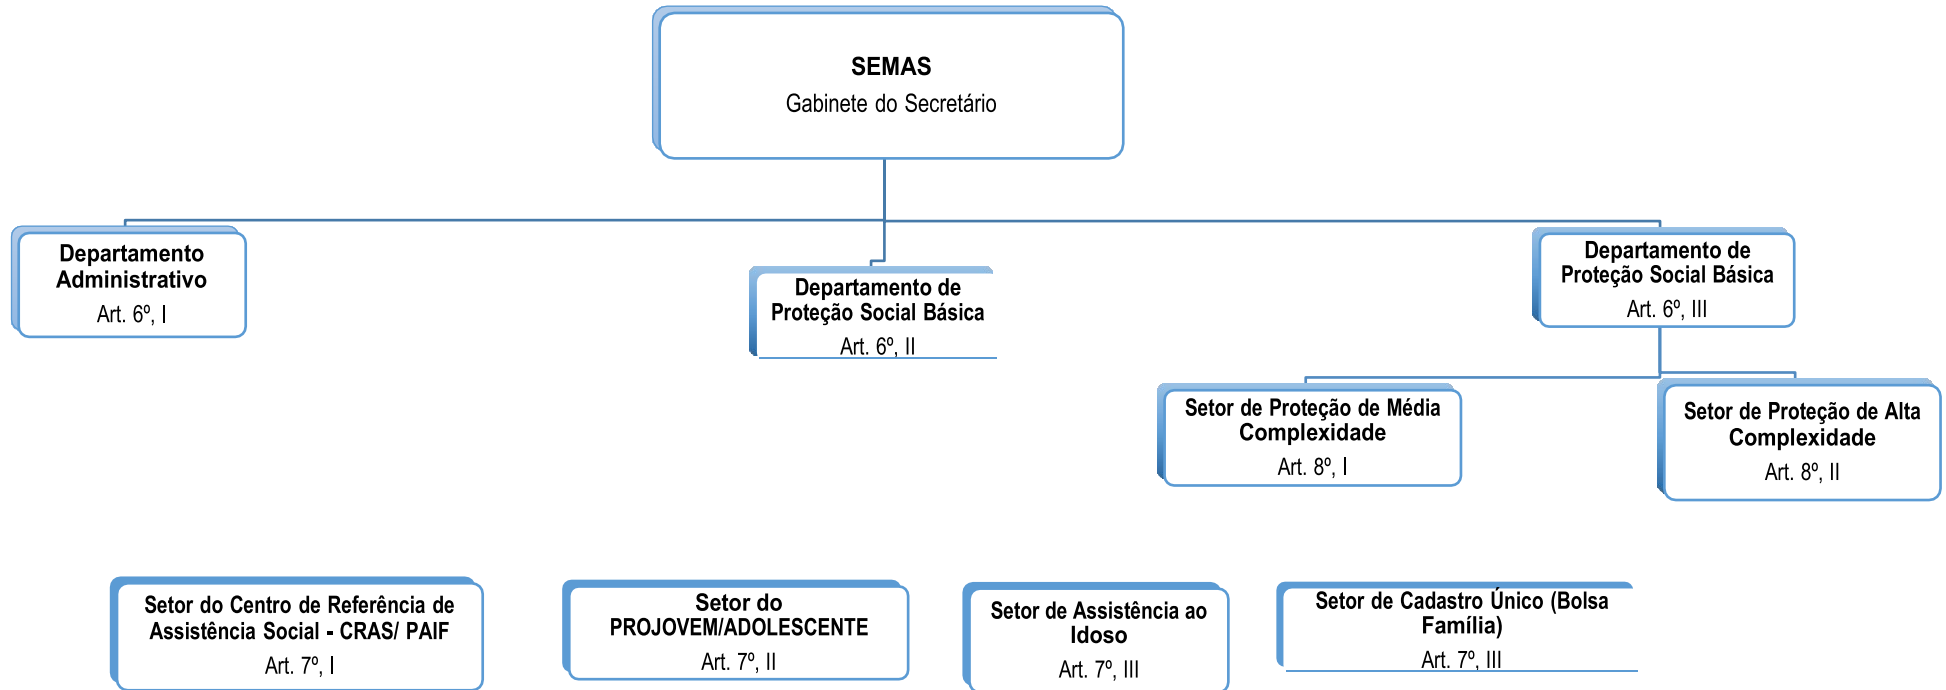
SEMAS
Gabinete do Secretário

Departamento Administrativo
Art. 6º, I

Departamento de Proteção Social Básica
Art. 6º, II

Departamento de Proteção Social Básica
Art. 6º, III

Setor de Proteção de Média Complexidade
Art. 8º, I

Setor de Proteção de Alta Complexidade
Art. 8º, II

Setor do Centro de Referência de Assistência Social - CRAS/ PAIF
Art. 7º, I

Setor do PROJOVEM/ADOLESCENTE
Art. 7º, II

Setor de Assistência ao Idoso
Art. 7º, III

Setor de Cadastro Único (Bolsa Família)
Art. 7º, III